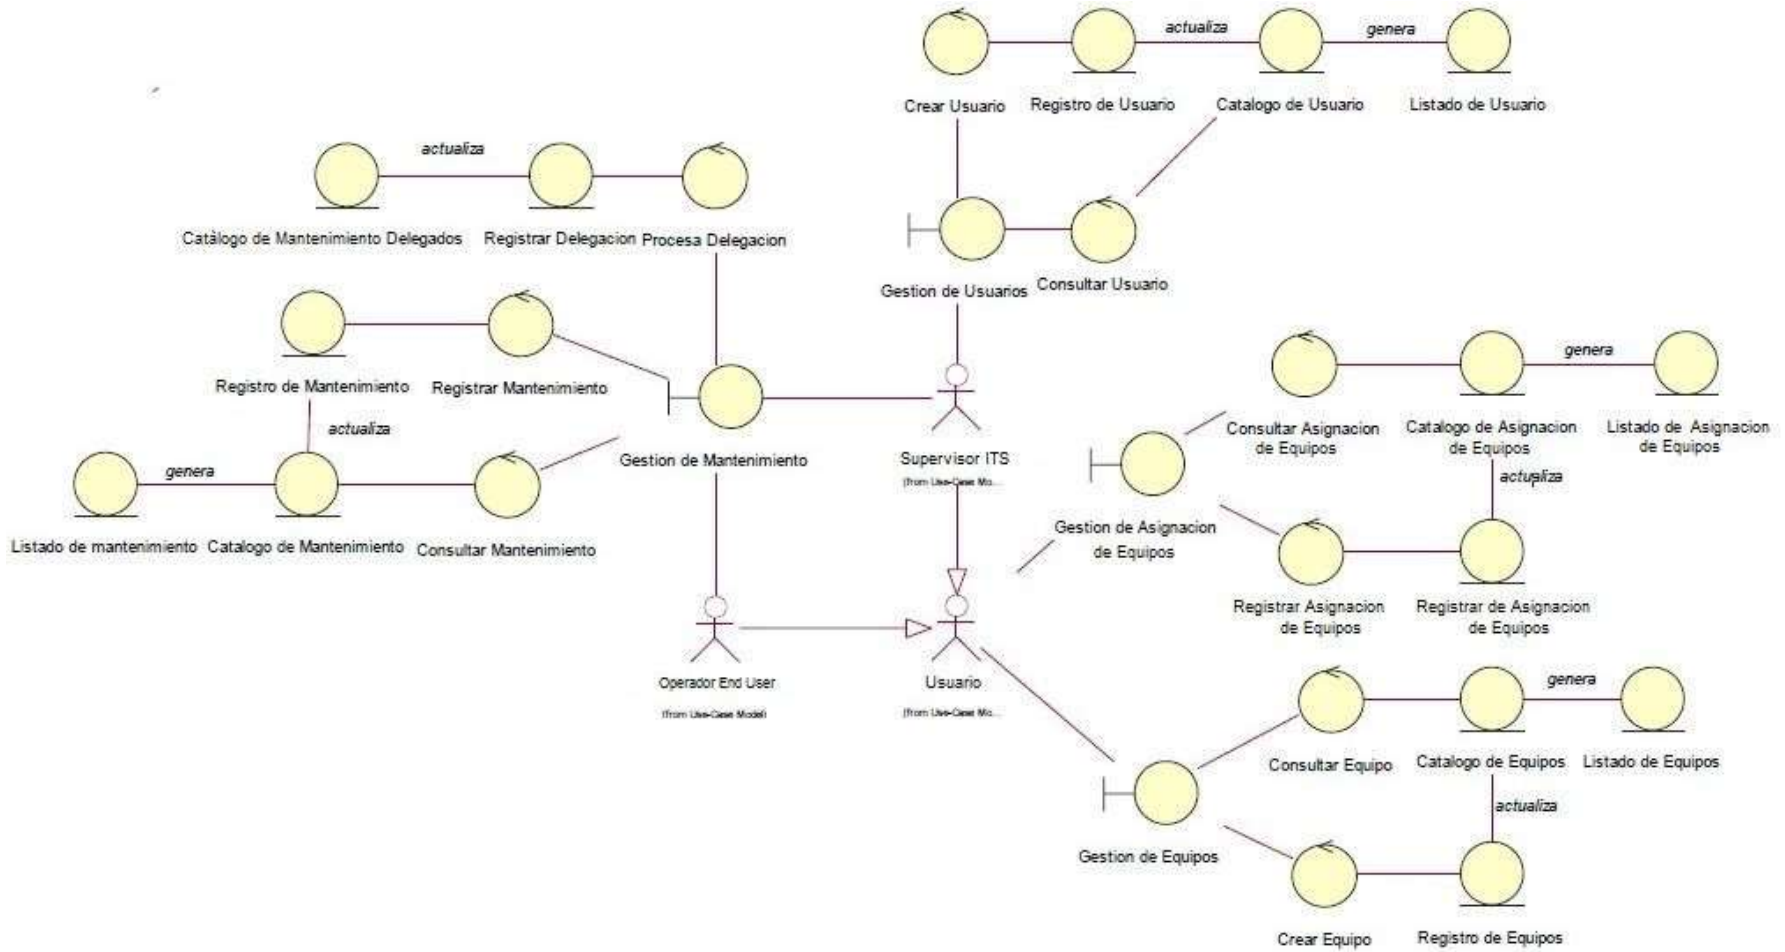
actualiza

genera

Crear Usuario

Registro de Usuario

Catalogo de Usuario

Listado de Usuario

actualiza

Catàlogo de Mantenimiento Delegados

Registrar Delegacion

Procesa Delegacion

Gestion de Usuarios

Consultar Usuario

Registro de Mantenimiento

Registrar Mantenimiento

genera

actualiza

Consultar Asignacion de Equipos

Catalogo de Asignacion de Equipos

Listado de Asignacion de Equipos

genera

Gestion de Mantenimiento

Supervisor ITS

(from Use-Case Mo...

actupliza

Listado de mantenimiento

Catalogo de Mantenimiento

Consultar Mantenimiento

Gestion de Asignacion de Equipos

Registrar Asignacion de Equipos

Registrar de Asignacion de Equipos

Operador End User

(from Use-Case Model)

Usuario

(from Use-Case Mo...

genera

Consultar Equipo

Catalogo de Equipos

Listado de Equipos

actualiza

Gestion de Equipos

Crear Equipo

Registro de Equipos